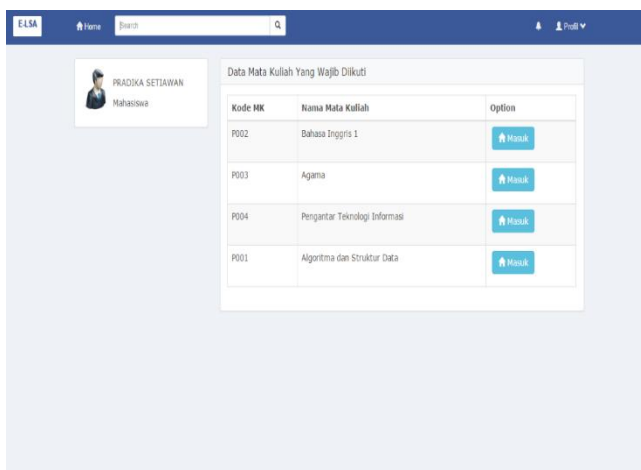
E-LSA Home Search Profil

PRADIKA SETIAWAN
Mahasiswa

Data Mata Kuliah Yang Wajib Diikuti

| Kode MK | Nama Mata Kuliah | Option |
|---|---|---|
| P002 | Bahasa Inggris 1 | Masuk |
| P003 | Agama | Masuk |
| P004 | Pengantar Teknologi Informasi | Masuk |
| P001 | Algoritma dan Struktur Data | Masuk |